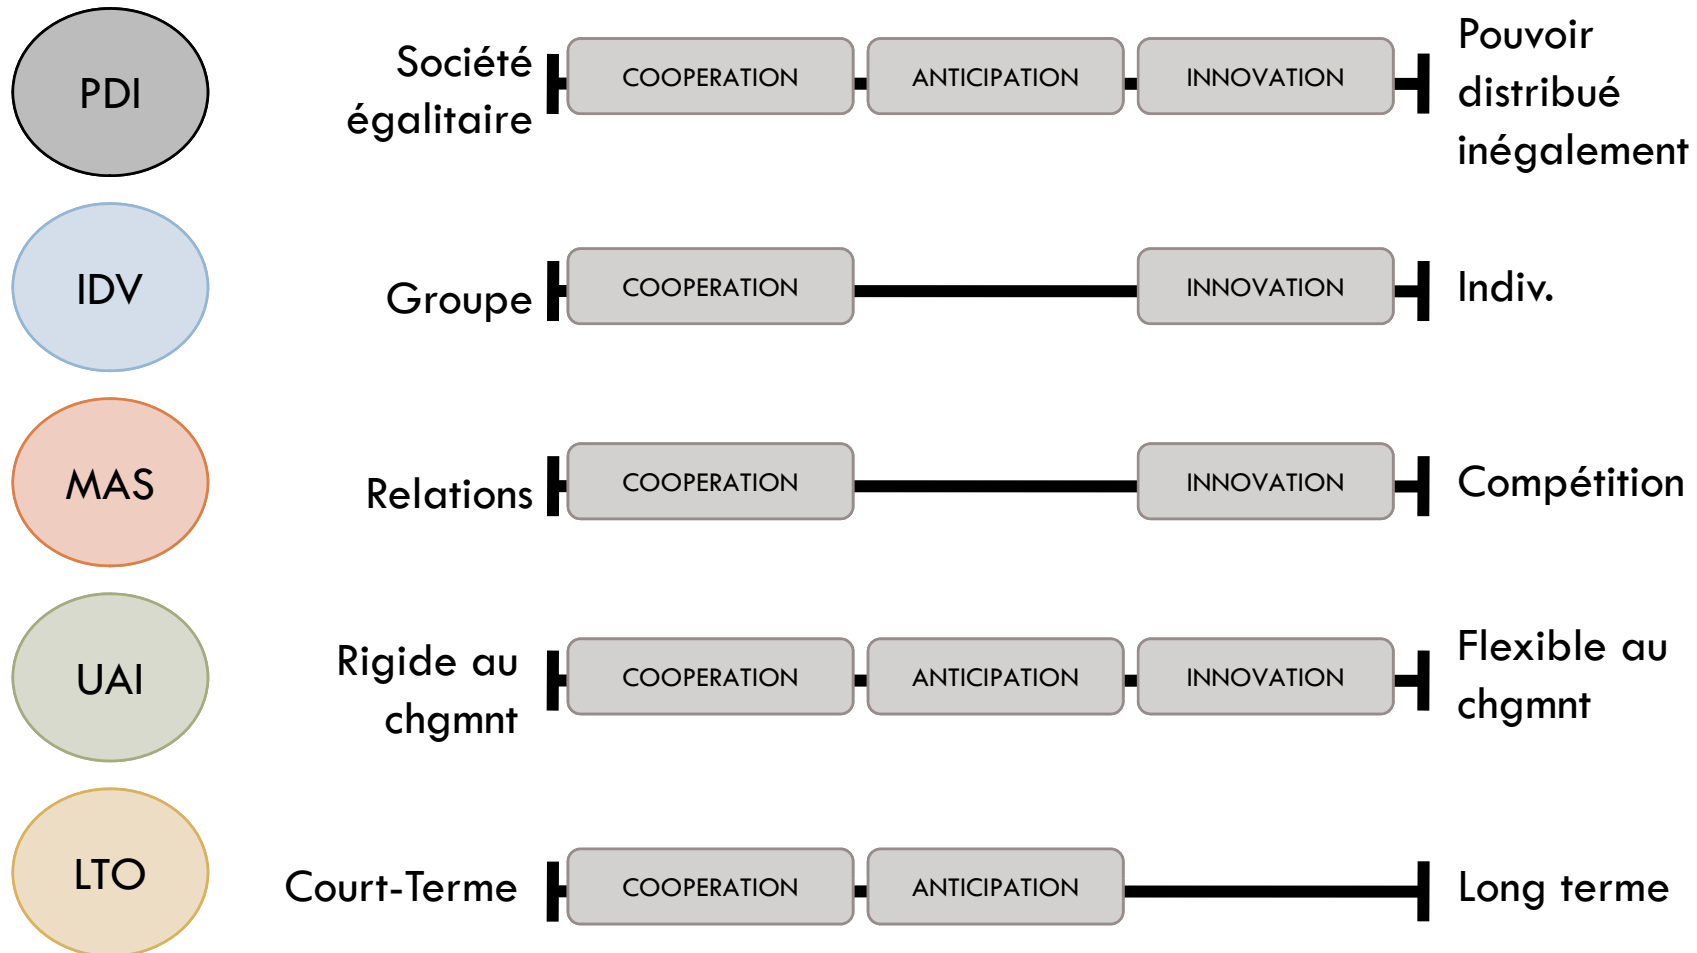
PDI

Société égalitaire

COOPERATION

ANTICIPATION

INNOVATION

Pouvoir distribué inégalement

IDV

Groupe

COOPERATION

INNOVATION

Indiv.

MAS

Relations

COOPERATION

INNOVATION

Compétition

UAI

Rigide au chgmnt

COOPERATION

ANTICIPATION

INNOVATION

Flexible au chgmnt

LTO

Court-Terme

COOPERATION

ANTICIPATION

Long terme